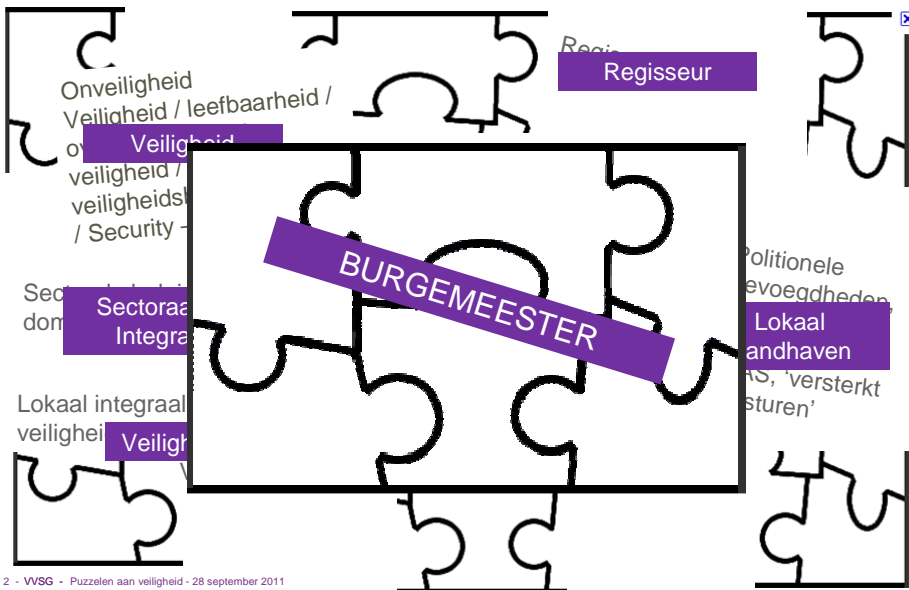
Onveiligheid
Veiligheid / leefbaarheid /
ov
Veiligheid
veiligheid /
veiligheids
/ Security

Regi
Regisseur

BURGEMEESTER

Sectoraal
dom
Sectoraa
Integra

Politionele
bevoegdheden,
Lokaal
handhaven
AS, 'versterkt
sturen'

Lokaal integraal
veilighei
Veiligh

2 - VVSG - Puzzelen aan veiligheid - 28 september 2011